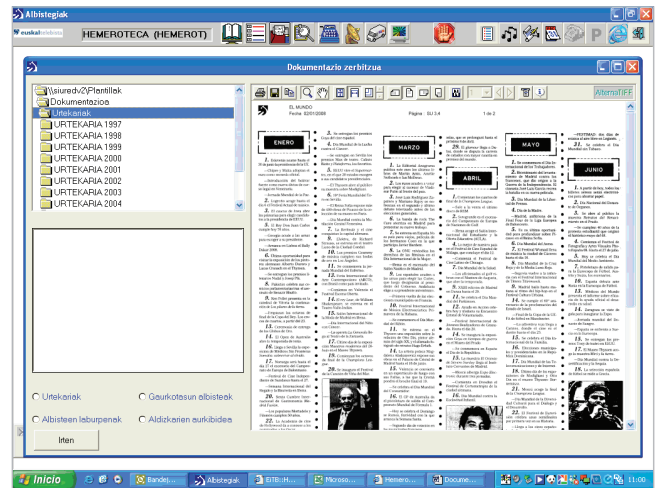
Albistegiak

euskaltelebista

HEMEROTECA (HEMEROT)

1 de 2

Dokumentazio zerbitzua

AlternaTIFF

\\siurdv2\Plantillak
Dokumentazioa
Urtekariak
URTEKARIA 1997
URTEKARIA 1998
URTEKARIA 1999
URTEKARIA 2000
URTEKARIA 2001
URTEKARIA 2002
URTEKARIA 2003
URTEKARIA 2004

Urtekariak
Gaurkotasun albisteak
Albistean laburpenak
Aldizkarien eurkibidea

Irten

EL MUNDO
Fecha 02/01/2005
Página EU 3-4
1 de 2

ENERO
MARZO
ABRIL
MAYO
JUNIO

Inicio
Bandej...
Albistegiak
EITB\\H...
Microsi...
Hemero...
Docume...
11:00